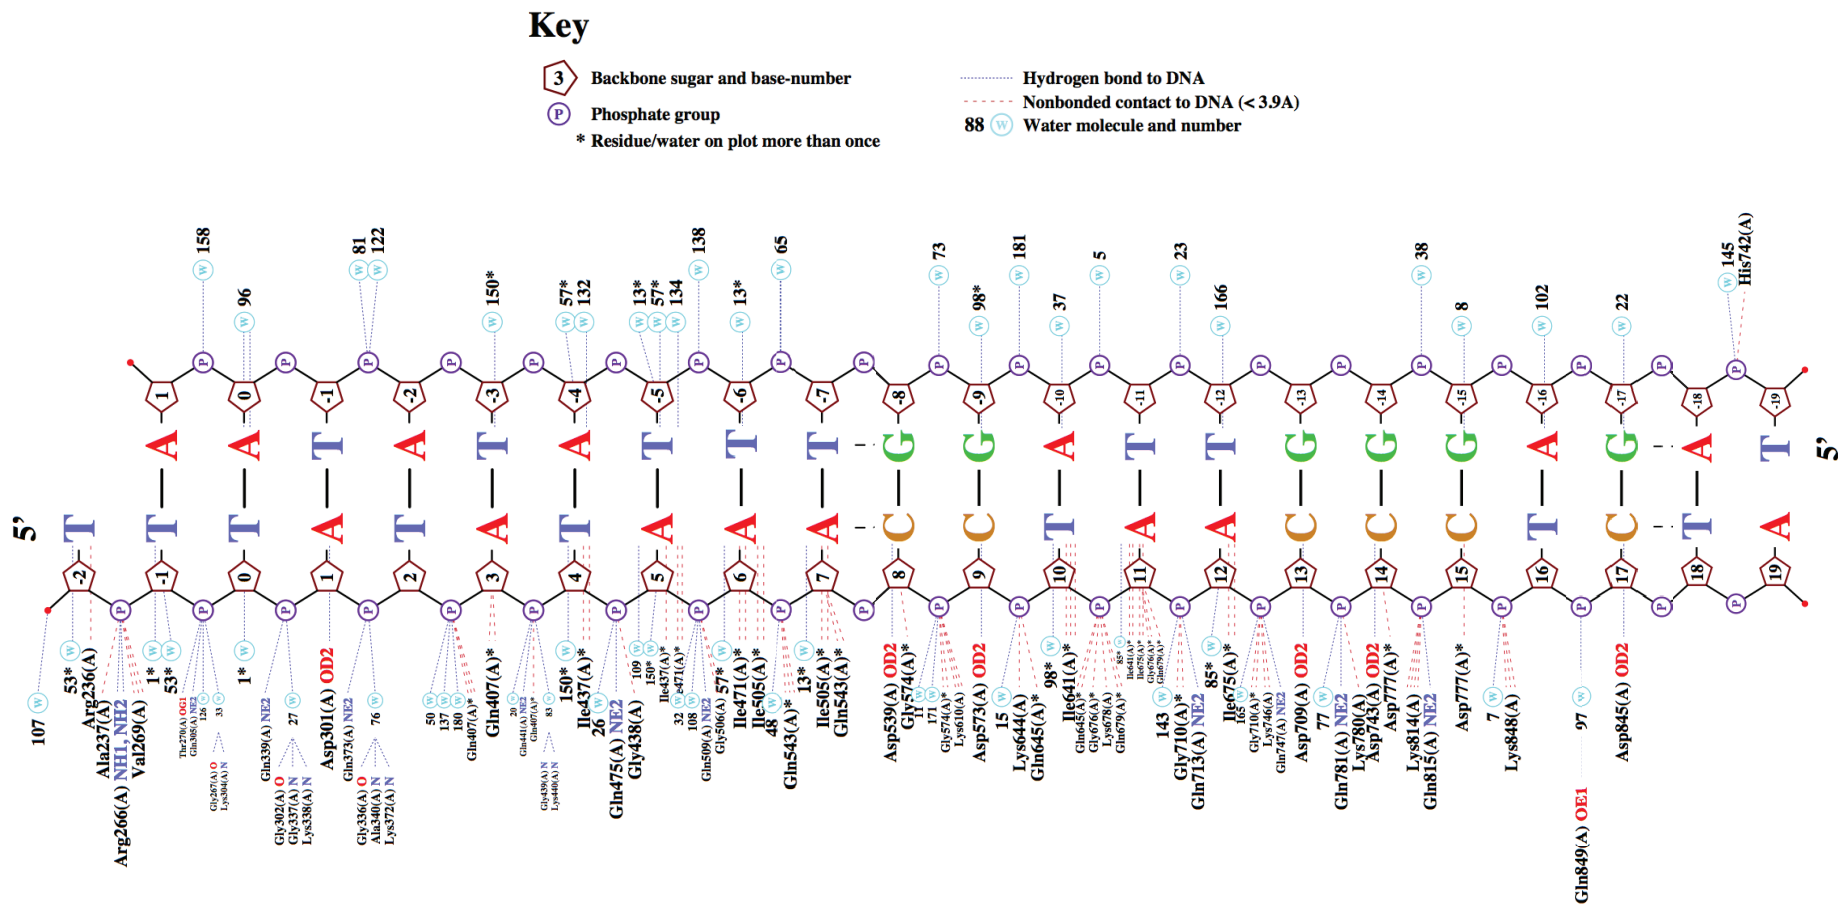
Key

3 Backbone sugar and base-number
P Phosphate group
* Residue/water on plot more than once

Hydrogen bond to DNA
Nonbonded contact to DNA (< 3.9A)
88 W Water molecule and number

158 96 81 122 150* 57* 132 13* 57* 134 138 13* 65 73 98* 181 37 5 23 166 38 8 102 22 145 His742(A)

1 0 -1 -2 -3 -4 -5 -6 -7 -8 -9 -10 -11 -12 -13 -14 -15 -16 -17 -18 -19

A A T A T A T T T G G A T T G G G A G A T

5' 5'

T T T A T A T A A A C C T A A C C C T C T A

-2 -1 0 1 2 3 4 5 6 7 8 9 10 11 12 13 14 15 16 17 18 19

107 53* Arg236(A) Ala237(A) Arg266(A) NH1, NH2 Val269(A) 1* 53* Thr270(A) OG1 Gln305(A) NE2 126 33 Gly267(A) O Lys304(A) N 1* Gln339(A) NE2 27 Gly302(A) O Gly337(A) N Lys338(A) N Asp301(A) OD2 Gln373(A) NE2 76 Gly336(A) O Ala340(A) N Lys372(A) N 50 137 180 Gln407(A)* Gln407(A)* 20 Gln441(A) NE2 Gln407(A)* 83 Gly439(A) N Lys440(A) N 150* Ile437(A)* 26 Gln475(A) NE2 Gly438(A) 109 150* Ile437(A)* Ile471(A)* 32 108 Gln509(A) NE2 Gly506(A) 57* Ile471(A)* 48 Ile505(A)* Gln543(A)* 13* Ile505(A)* Gln543(A)* Asp539(A) OD2 Gly574(A)* 11 171 Gly574(A)* Lys610(A) Asp573(A) OD2 15 Lys644(A) Gln645(A)* 98* Ile641(A)* Gln645(A)* Gly676(A)* Lys678(A) Gln679(A)* 85* Ile641(A)* Ile675(A)* Gly676(A)* Gln679(A)* 143 Gly710(A)* Gln713(A) NE2 85* Ile675(A)* 165 Gly710(A)* Lys746(A) Gln747(A) NE2 Asp709(A) OD2 77 Gln781(A) NE2 Lys780(A) Asp743(A) OD2 Asp777(A)* Lys814(A) Gln815(A) NE2 Asp777(A)* 7 Lys848(A) 97 Gln849(A) OE1 Asp845(A) OD2